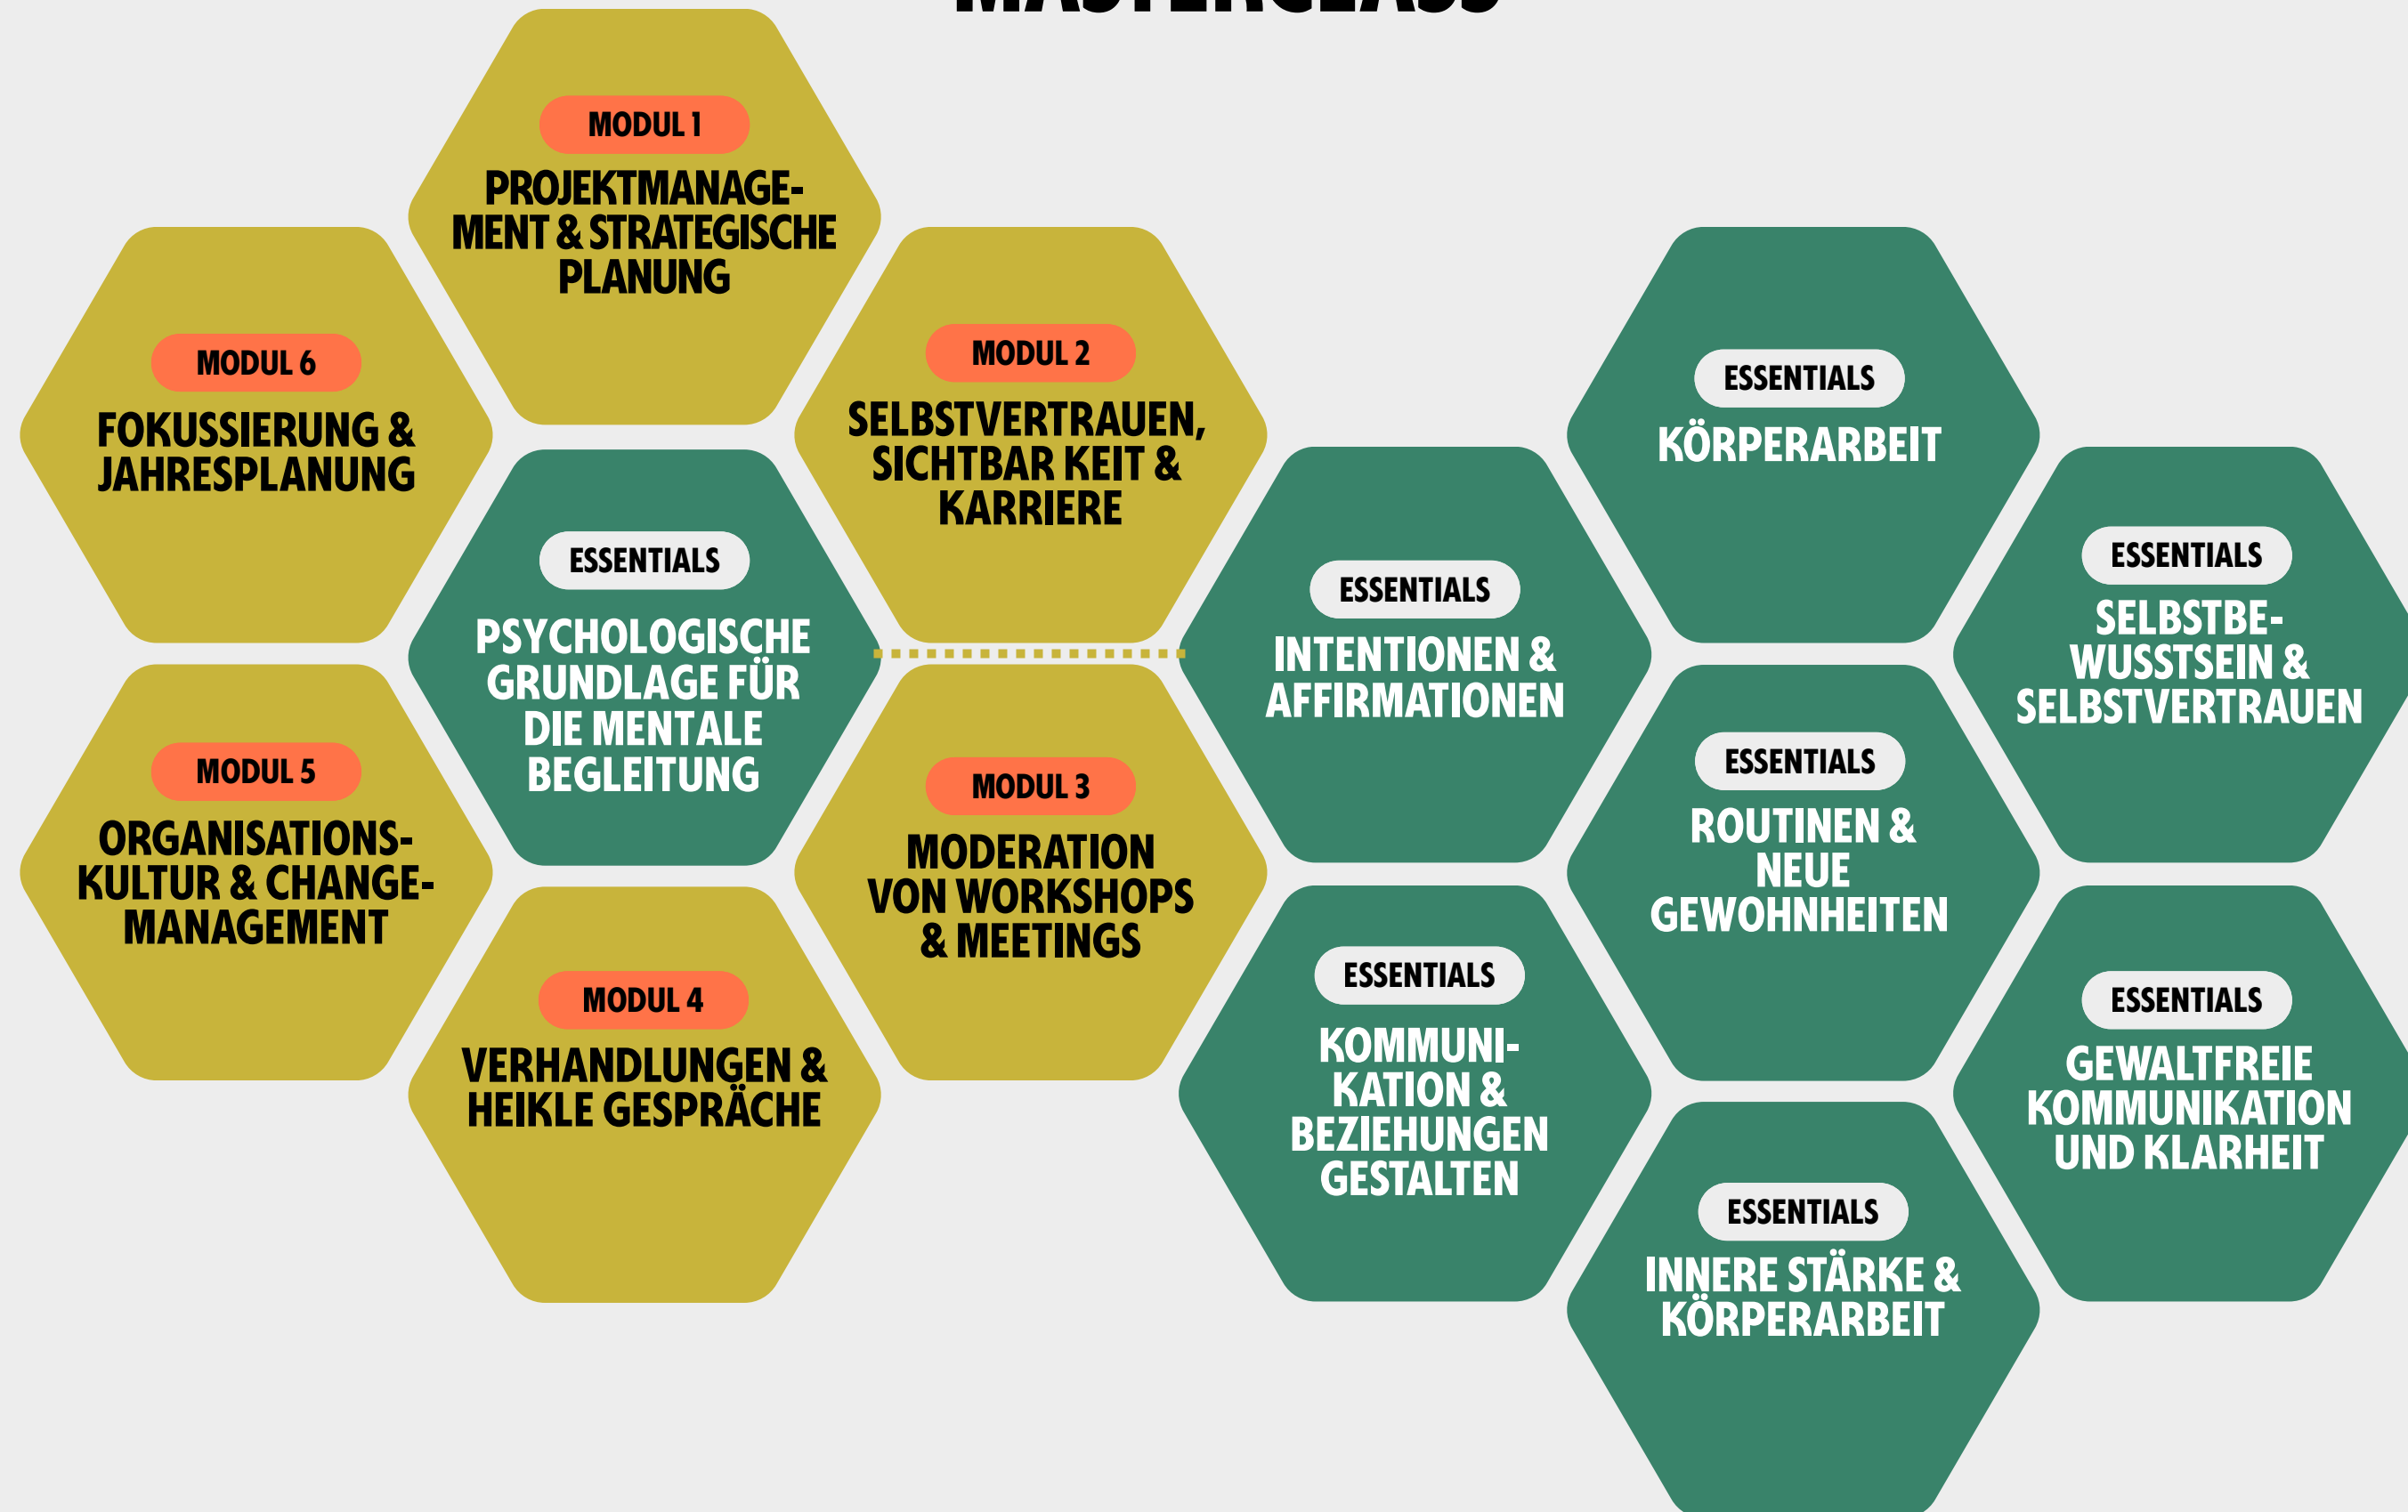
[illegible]

MODUL 1
PROJEKTMANAGEMENT & STRATEGISCHE PLANUNG

MODUL 6
FOKUSSIERUNG & JAHRESPLANUNG

MODUL 2
SELBSTVERTRAUEN, SICHTBAR KEIT & KARRIERE

ESSENTIALS
KÖRPERARBEIT

ESSENTIALS
PSYCHOLOGISCHE GRUNDLAGE FÜR DIE MENTALE BEGLEITUNG

ESSENTIALS
INTENTIONEN & AFFIRMATIONEN

ESSENTIALS
SELBSTBEWUSSTSEIN & SELBSTVERTRAUEN

MODUL 5
ORGANISATIONSKULTUR & CHANGEMANAGEMENT

MODUL 3
MODERATION VON WORKSHOPS & MEETINGS

ESSENTIALS
ROUTINEN & NEUE GEWOHNHEITEN

MODUL 4
VERHANDLUNGEN & HEIKLE GESPRÄCHE

ESSENTIALS
KOMMUNIKATION & BEZIEHUNGEN GESTALTEN

ESSENTIALS
GEWALTFREIE KOMMUNIKATION UND KLARHEIT

ESSENTIALS
INNERE STÄRKE & KÖRPERARBEIT